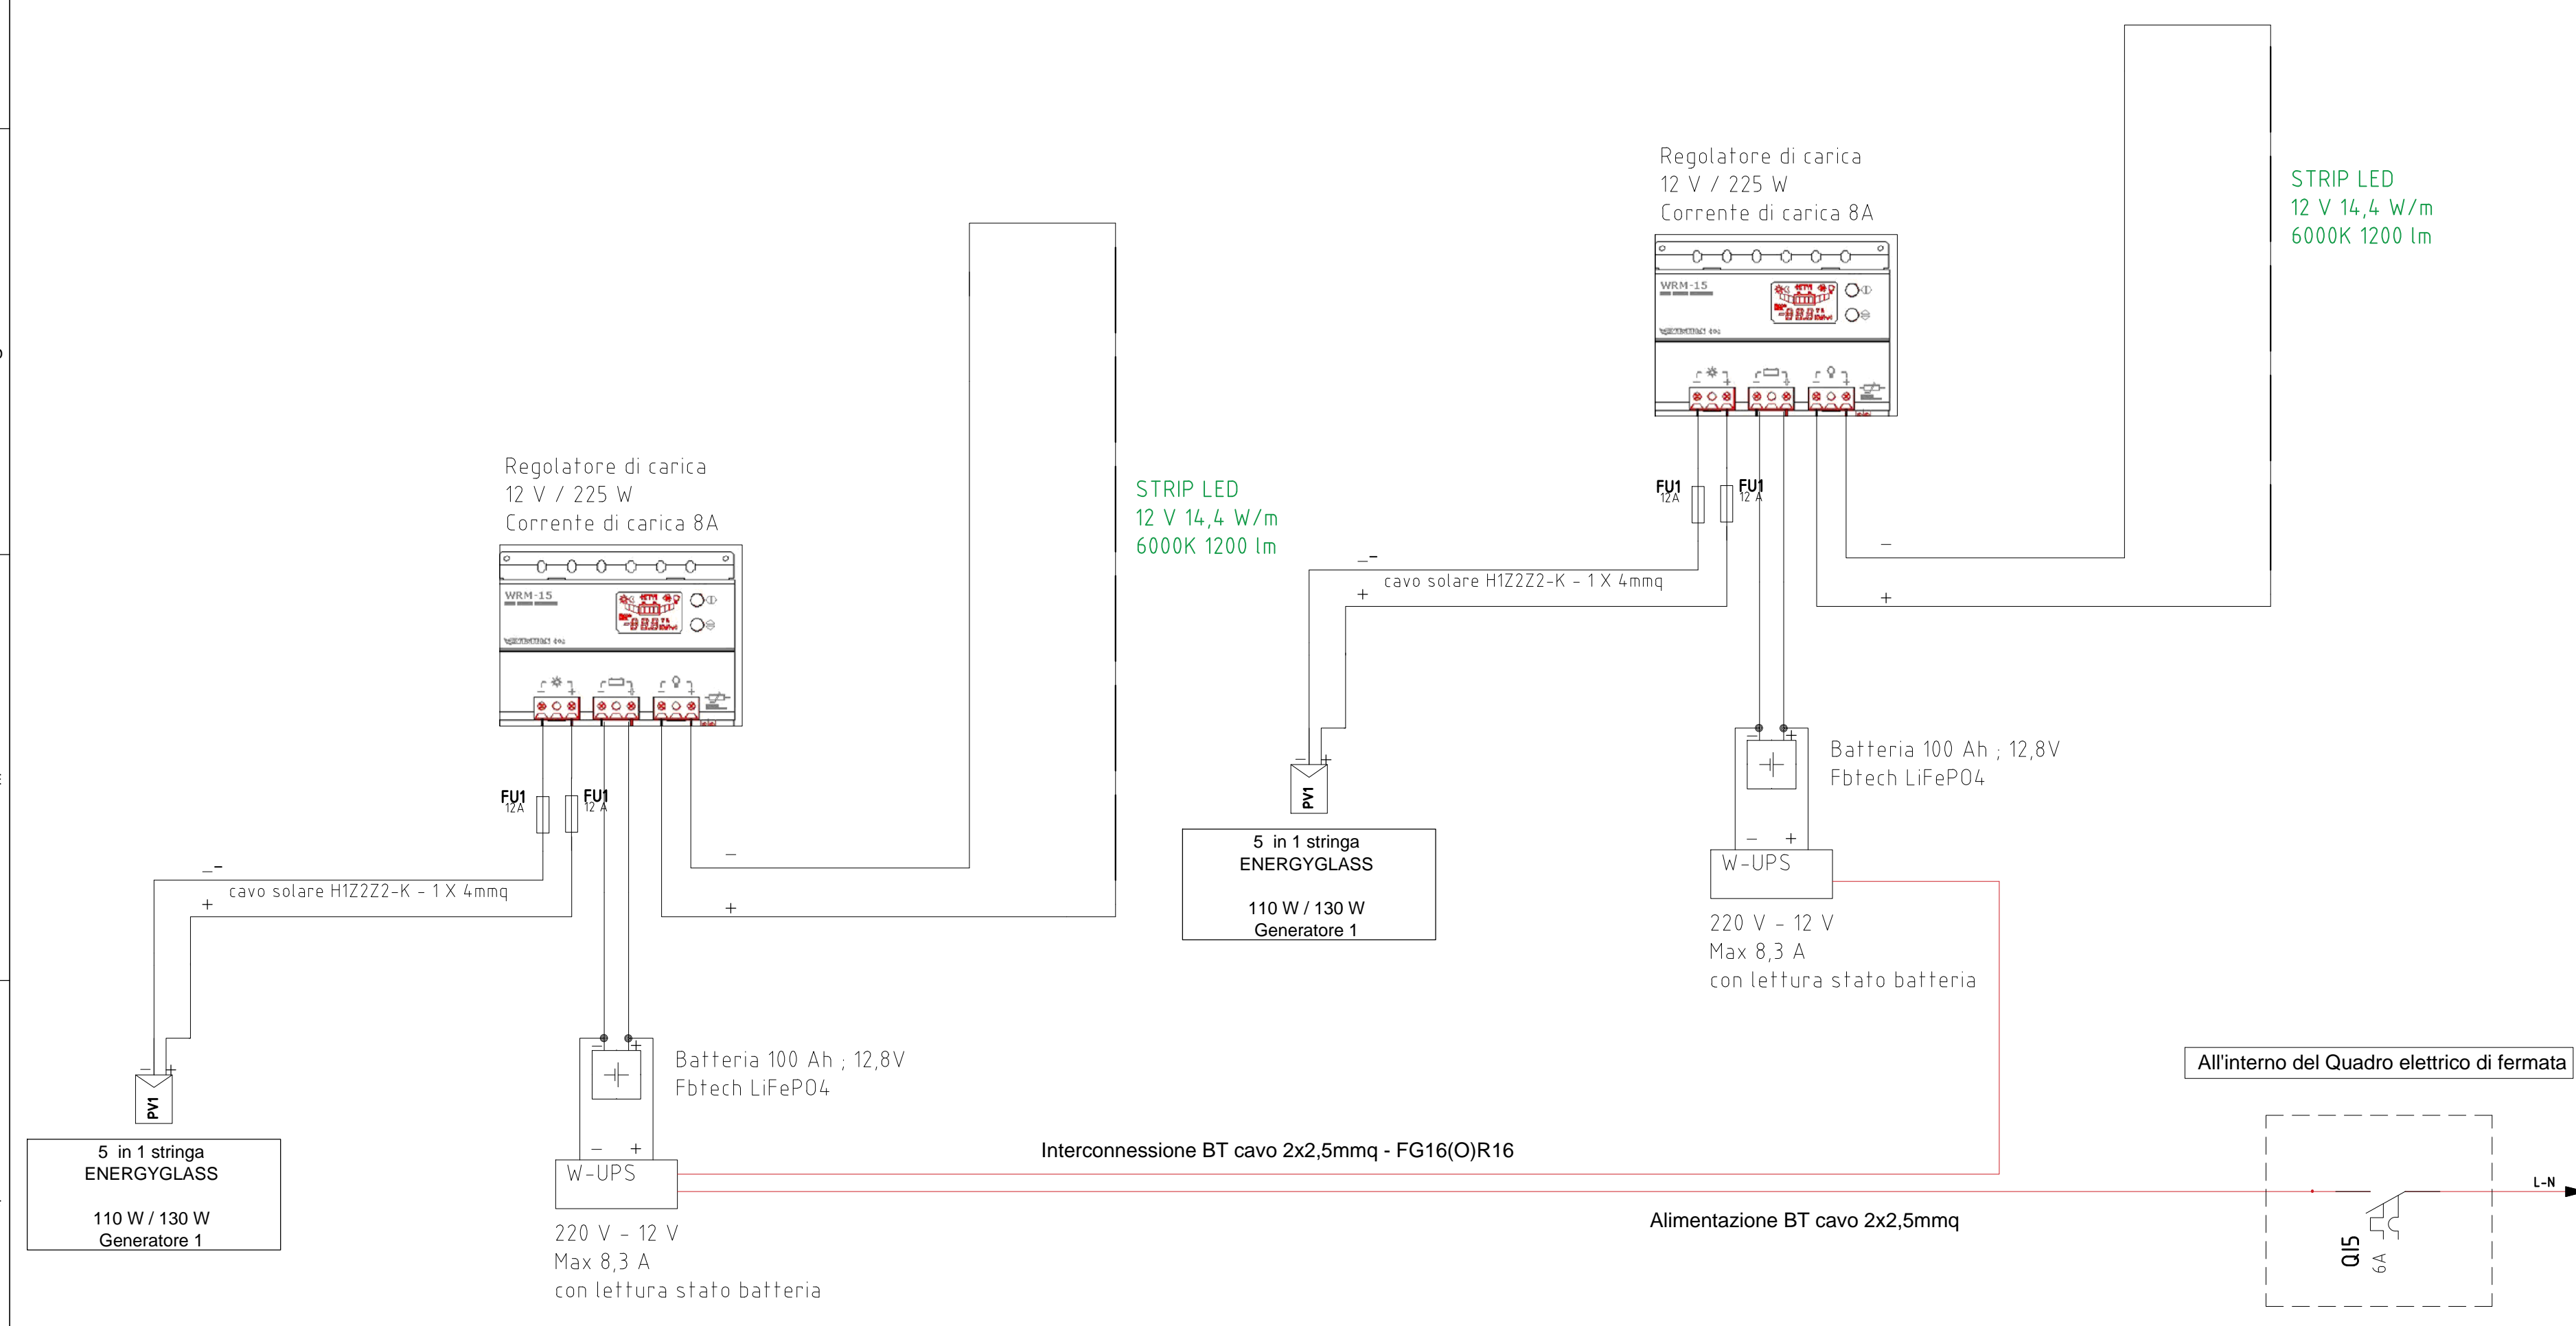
Regolatore di carica
12 V / 225 W
Corrente di carica 8A

WRM-15

STRIP LED
12 V 14,4 W/m
6000K 1200 lm

FU1
12A

FU1
12 A

cavo solare H1Z2Z2-K - 1 X 4mmq

PV1

5 in 1 stringa
ENERGYGLASS

110 W / 130 W
Generatore 1

Batteria 100 Ah ; 12,8V
Fbtech LiFePO4

W-UPS

220 V - 12 V
Max 8,3 A
con lettura stato batteria

Regolatore di carica
12 V / 225 W
Corrente di carica 8A

WRM-15

STRIP LED
12 V 14,4 W/m
6000K 1200 lm

FU1
12A

FU1
12 A

cavo solare H1Z2Z2-K - 1 X 4mmq

PV1

5 in 1 stringa
ENERGYGLASS

110 W / 130 W
Generatore 1

Batteria 100 Ah ; 12,8V
Fbtech LiFePO4

W-UPS

220 V - 12 V
Max 8,3 A
con lettura stato batteria

Interconnessione BT cavo 2x2,5mmq - FG16(O)R16

Alimentazione BT cavo 2x2,5mmq

All'interno del Quadro elettrico di fermata

QI5
6A

L-N